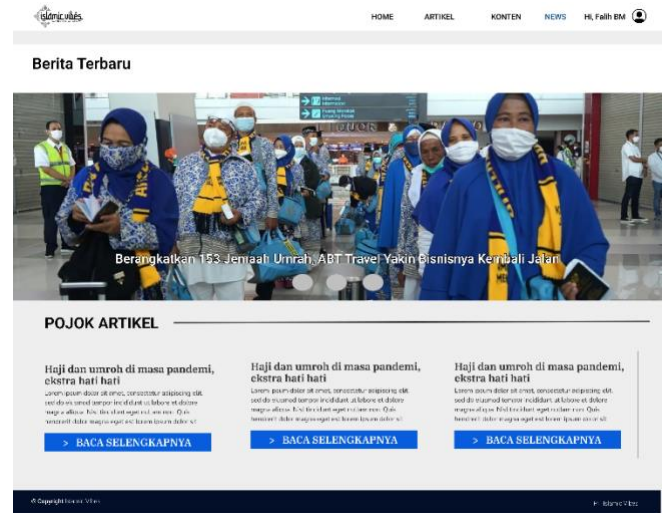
islamic vibes.

HOME ARTIKEL KONTEN NEWS Hi, Falih BM

Berita Terbaru

Berangkatkan 153 Jemaah Umrah, ABT Travel Yakin Bisnisnya Kembali Jalan

POJOK ARTIKEL

Haji dan umroh di masa pandemi, ekstra hati hati

Lorem ipsum dolor sit amet, consectetur adipiscing elit, sed do eiusmod tempor incididunt ut labore et dolore magna aliqua. Nisl tincidunt eget nullam non. Quis hendrerit dolor magna eget est lorem ipsum dolor sit

> BACA SELENGKAPNYA

Haji dan umroh di masa pandemi, ekstra hati hati

Lorem ipsum dolor sit amet, consectetur adipiscing elit, sed do eiusmod tempor incididunt ut labore et dolore magna aliqua. Nisl tincidunt eget nullam non. Quis hendrerit dolor magna eget est lorem ipsum dolor sit

> BACA SELENGKAPNYA

Haji dan umroh di masa pandemi, ekstra hati hati

Lorem ipsum dolor sit amet, consectetur adipiscing elit, sed do eiusmod tempor incididunt ut labore et dolore magna aliqua. Nisl tincidunt eget nullam non. Quis hendrerit dolor magna eget est lorem ipsum dolor sit

> BACA SELENGKAPNYA

© Copyright Islamic Vibes

Islamic Vibes